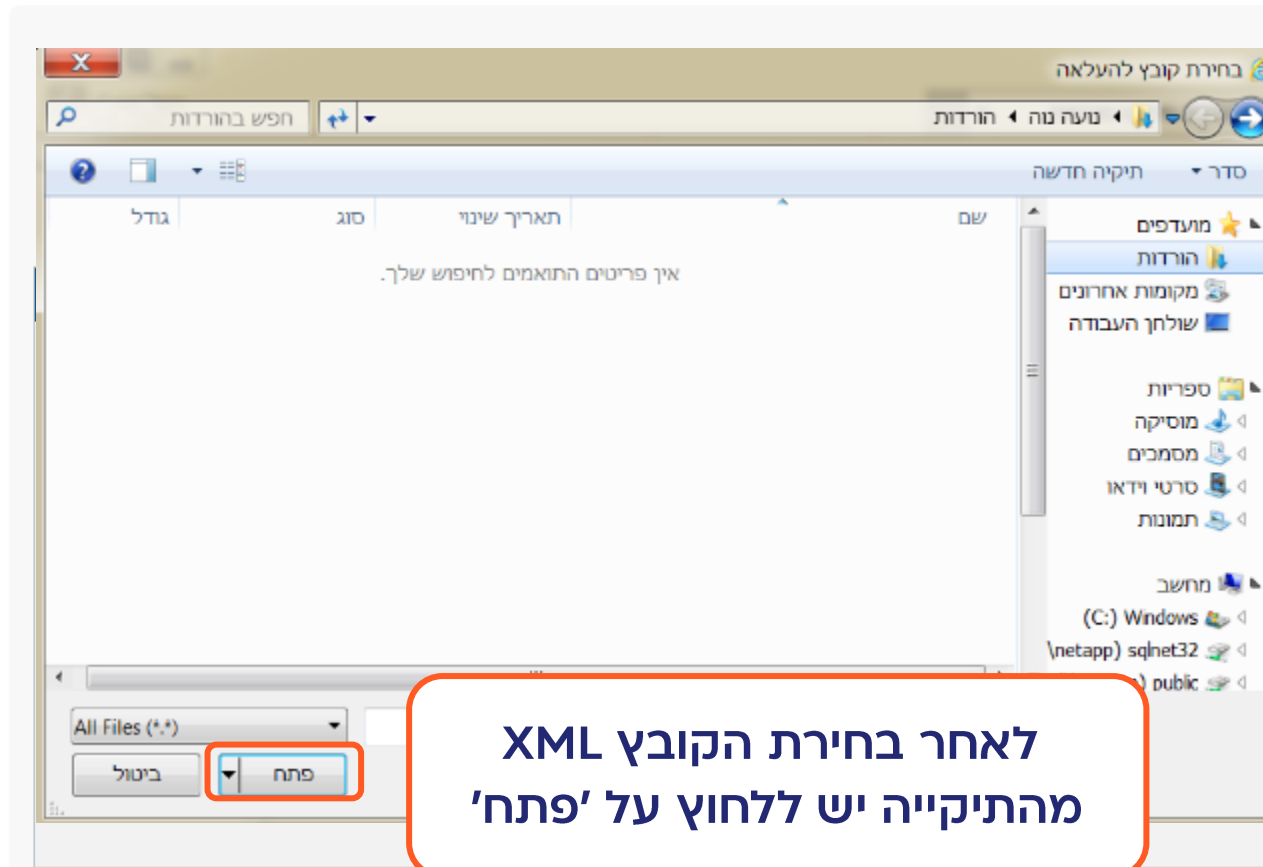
בחירת קובץ להעלאה

הורדות ◂ נועה נוה ◂

חפש בהורדות

סדר ▾ תיקיה חדשה

שם
תאריך שינוי
סוג
גודל

אין פריטים התואמים לחיפוש שלך.

מועדפים
הורדות
מקומות אחרונים
שולחן העבודה

ספריות
מוסיקה
מסמכים
סרטי וידאו
תמונות

מחשב
Windows (C:)
sqlnet32 (\netapp)
public

All Files (*.*)

פתח
ביטול

לאחר בחירת הקובץ XML מהתיקייה יש ללחוץ על 'פתח'